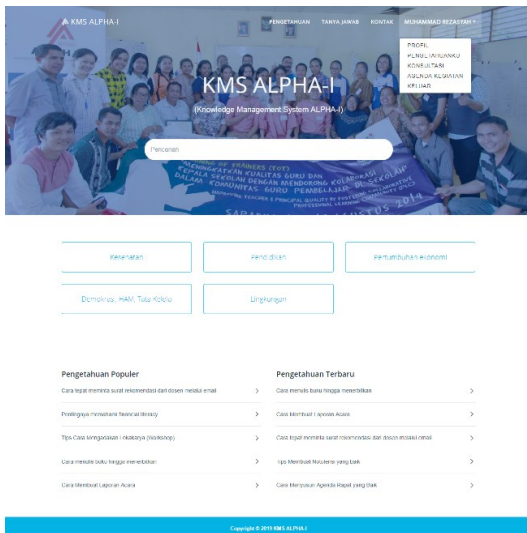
KMS ALPHA-I

PENGETAHUAN TANYA JAWAB KONTAK MUHAMMAD REZASYAH

PROFIL
PENGETAHUANKU
KONSULTASI
AGENDA KEGIATAN
KELUAR

KMS ALPHA-I
(Knowledge Management System ALPHA-I)

Pencarian

Kesehatan
Pendidikan
Pertumbuhan ekonomi
Demokrasi, HAM, Tata Kelola
Lingkungan

Pengetahuan Populer
Cara tepat meminta surat rekomendasi dari dosen melalui email
Pentingnya memahami financial literacy
Tips Cara menggadakan Lokakarya (Workshop)
Cara menulis buku hingga menerbitkan
Cara Membuat Laporan Acara

Pengetahuan Terbaru
Cara menulis buku hingga menerbitkan
Cara Membuat Laporan Acara
Cara tepat meminta surat rekomendasi dari dosen melalui email
Tips Membuat Notulensi yang baik
Cara Menyusun Agenda Rapat yang Baik

Copyright © 2019 KMS ALPHA-I